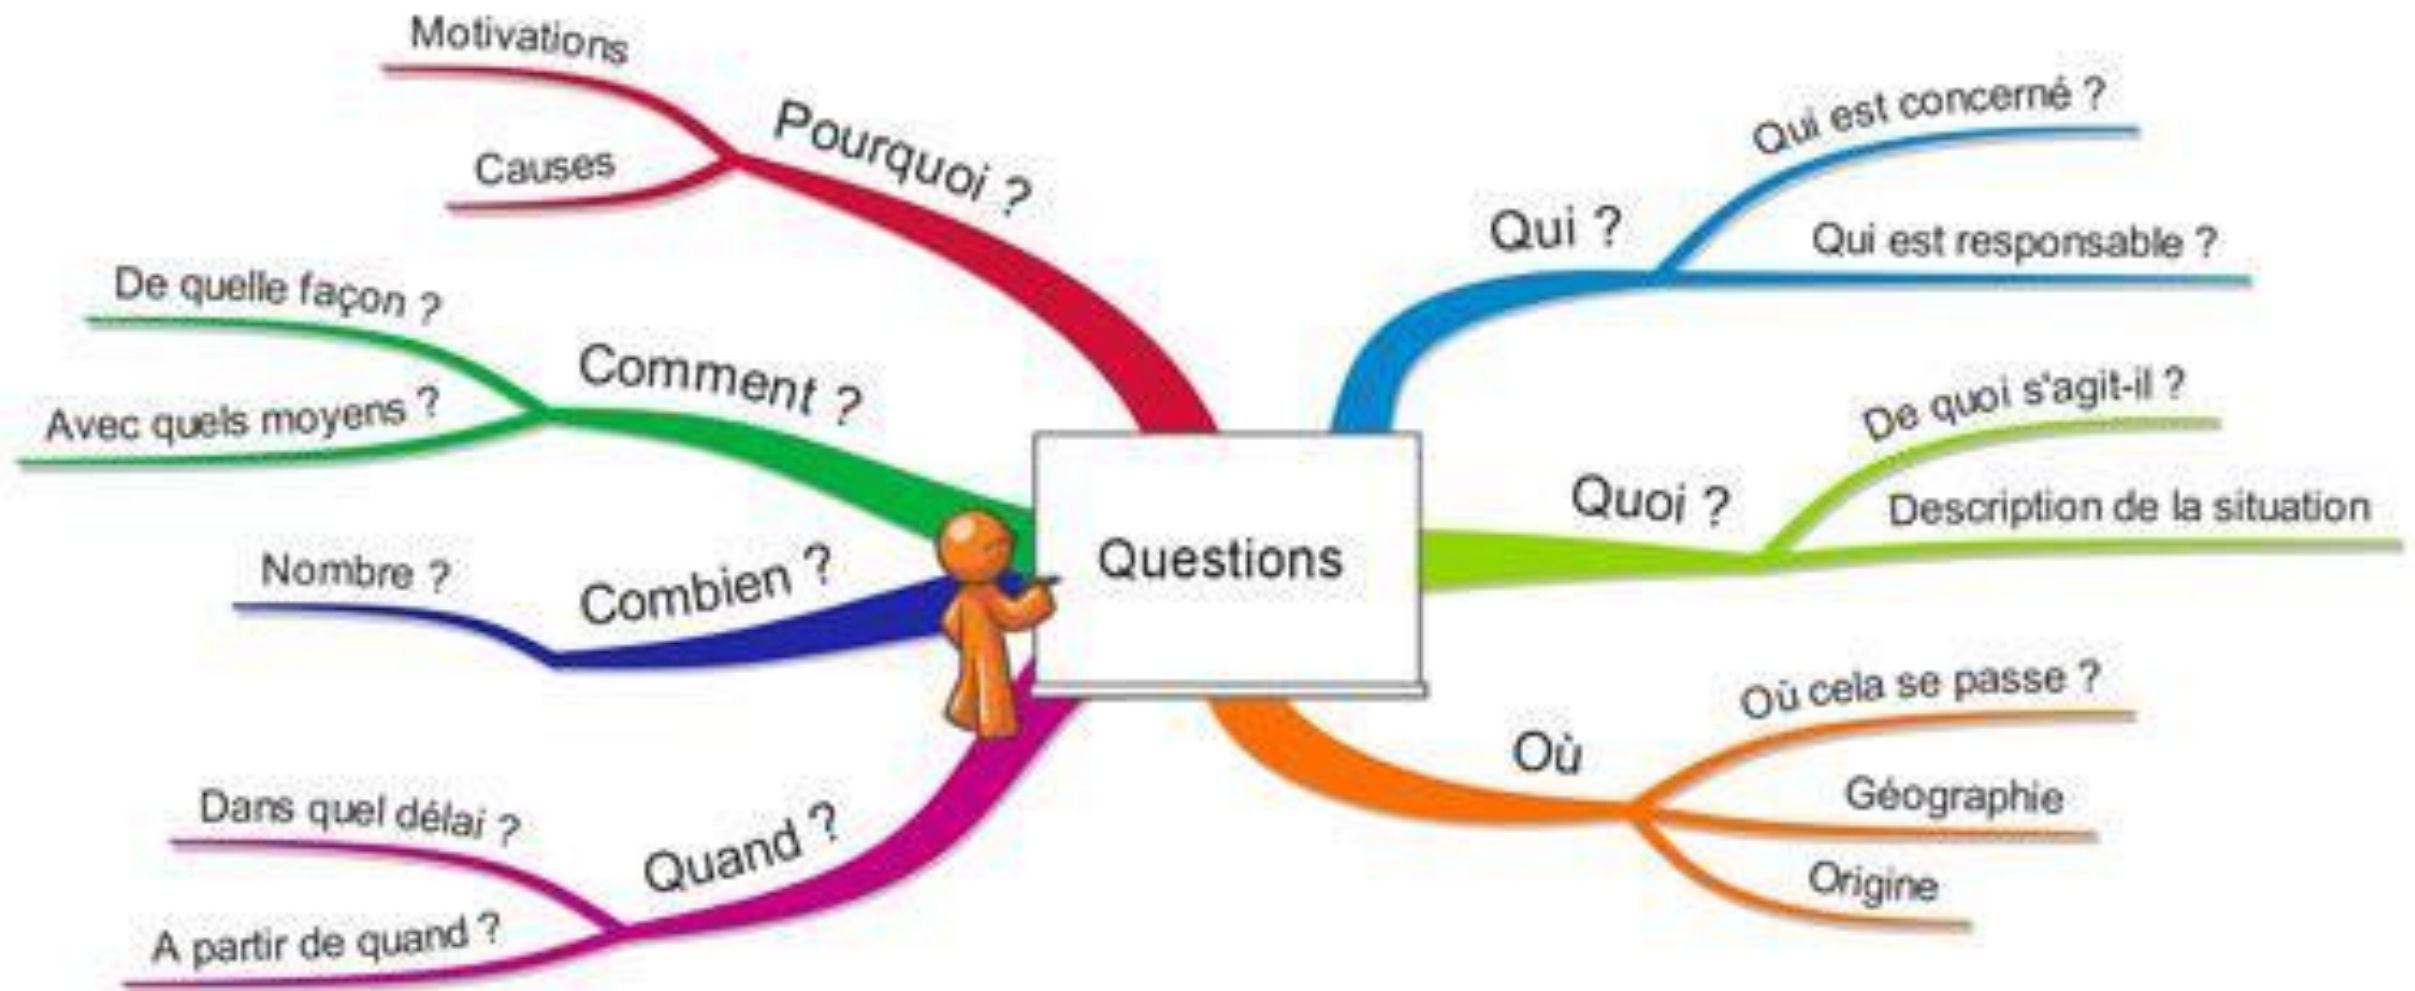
Questions

Pourquoi ?
Motivations
Causes

Comment ?
De quelle façon ?
Avec quels moyens ?

Combien ?
Nombre ?

Quand ?
Dans quel délai ?
A partir de quand ?

Qui ?
Qui est concerné ?
Qui est responsable ?

Quoi ?
De quoi s'agit-il ?
Description de la situation

Où
Où cela se passe ?
Géographie
Origine